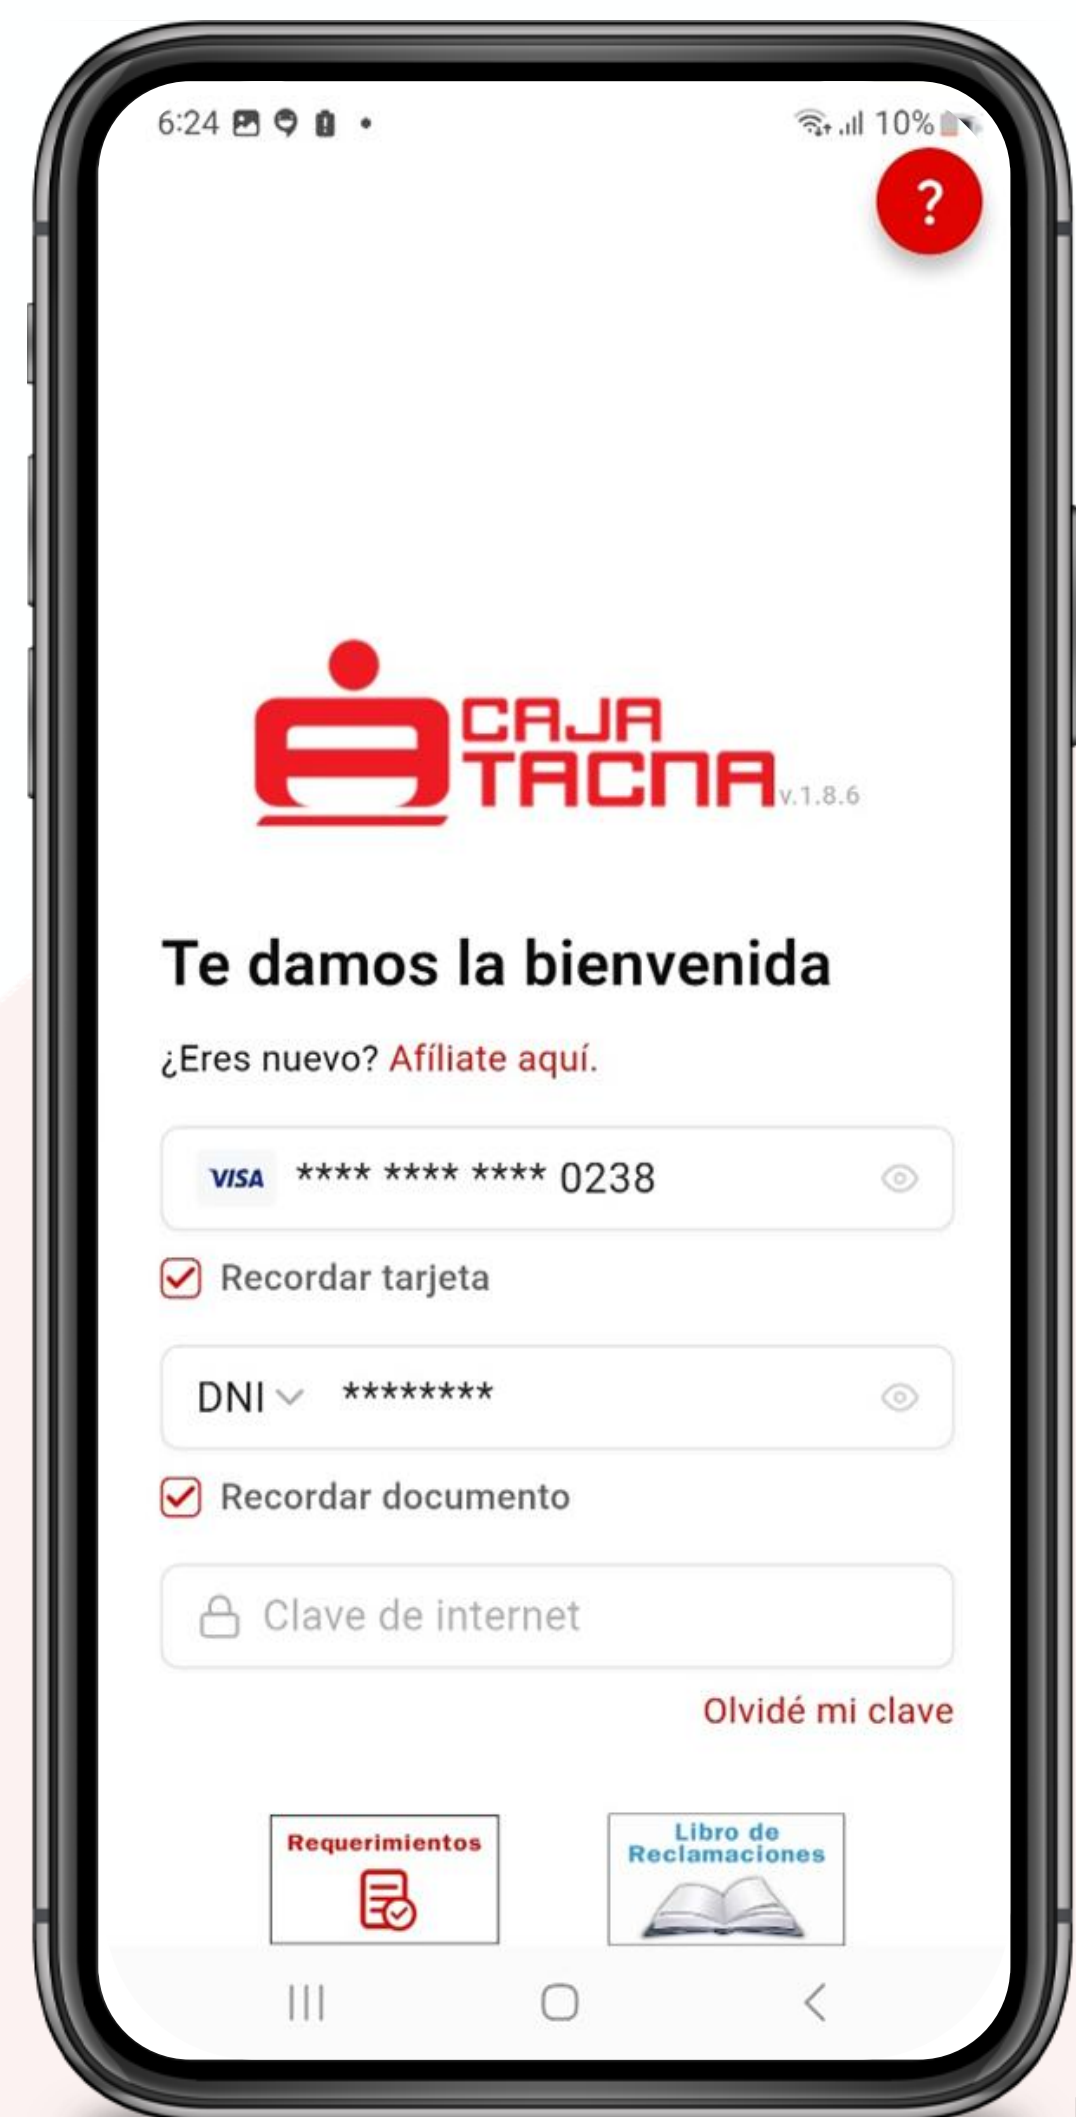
6:24 • 10%

?

CAJA TACNA v.1.8.6

Te damos la bienvenida

¿Eres nuevo? Afíliate aquí.

VISA **** **** **** 0238

Recordar tarjeta

DNI ********

Recordar documento

Clave de internet

Olvidé mi clave

Requerimientos

Libro de Reclamaciones